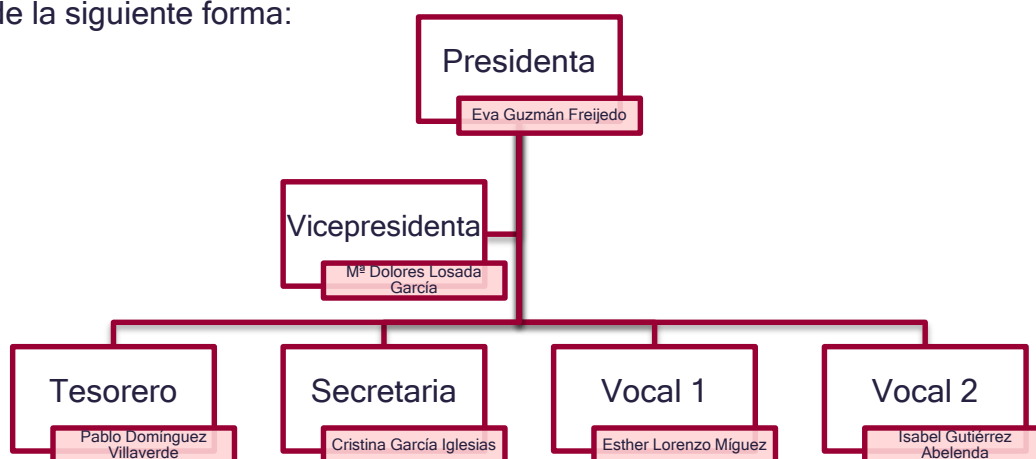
le la siguiente forma:

Presidenta
Eva Guzmán Freijedo

Vicepresidenta
Mª Dolores Losada García

Tesorero
Pablo Domínguez Villaverde

Secretaria
Cristina García Iglesias

Vocal 1
Esther Lorenzo Míguez

Vocal 2
Isabel Gutiérrez Abelenda